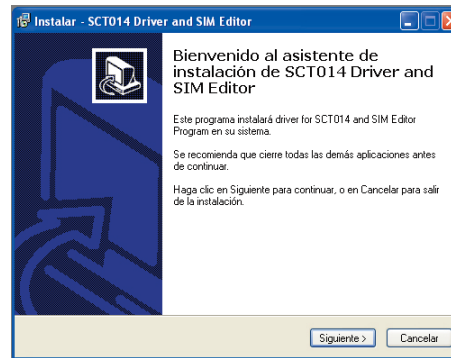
Instalar - SCT014 Driver and SIM Editor

Bienvenido al asistente de instalación de SCT014 Driver and SIM Editor

Este programa instalará driver for SCT014 and SIM Editor Program en su sistema.

Se recomienda que cierre todas las demás aplicaciones antes de continuar.

Haga clic en Siguiente para continuar, o en Cancelar para salir de la instalación.

Siguiente >

Cancelar